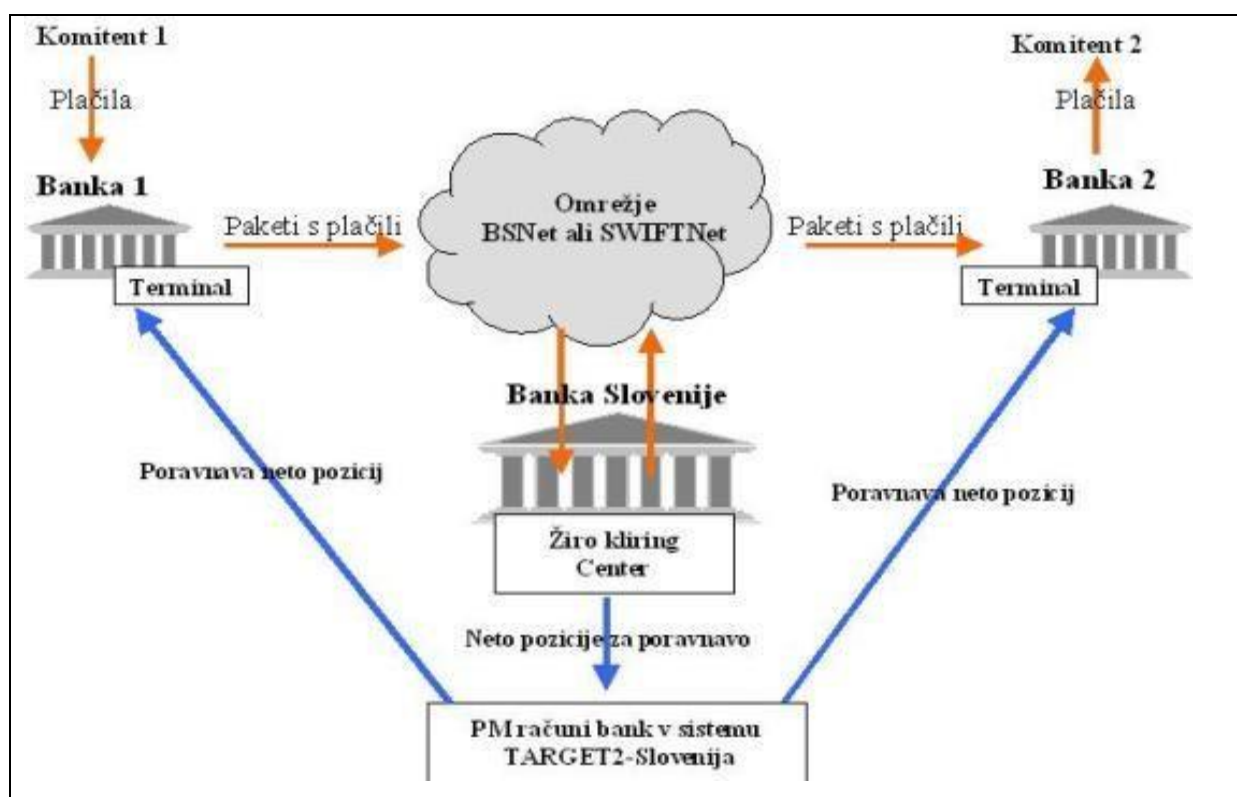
Komitent 1

Plačila

Banka 1

Terminal

Paketi s plačili

Omrežje BSNet ali SWIFTNet

Paketi s plačili

Komitent 2

Plačila

Banka 2

Terminal

Banka Slovenije

Poravnava neto pozicij

Žiro kliring Center

Poravnava neto pozicij

Neto pozicije za poravnavo

PM računi bank v sistemu TARGET2-Slovenija